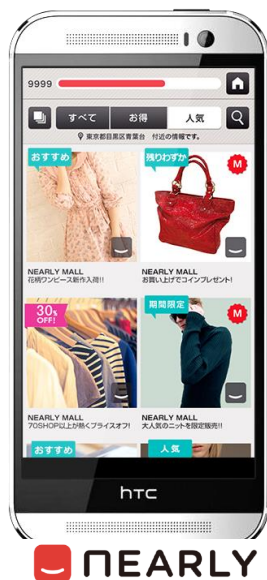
9999

すべて
お得
人気

東京都目黒区青葉台 付近の情報です。

おすすめ
NEARLY MALL
花柄ワンピース新作入荷!!

残りわずか
M
NEARLY MALL
お買い上げでコインプレゼント!

30% OFF!
NEARLY MALL
70SHOP以上が熱くプライスオフ!

期間限定
M
NEARLY MALL
大人気のニットを限定販売!!

おすすめ
人気

htc

NEARLY